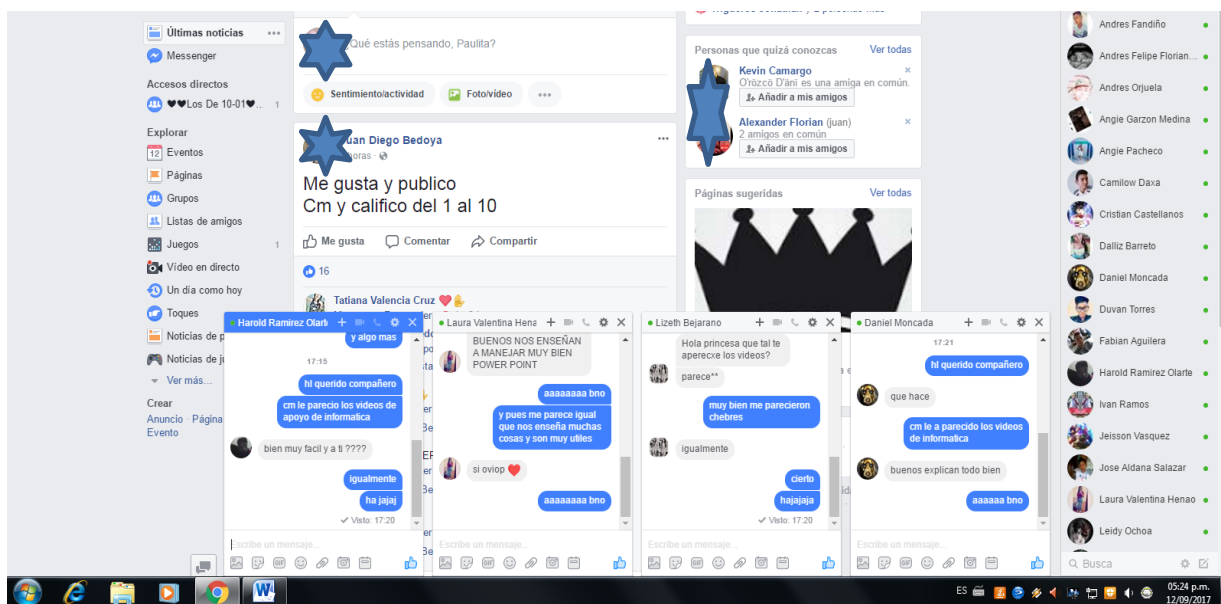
Últimas noticias
Messenger
Accesos directos
♥♥Los De 10-01♥... 1
Explorar
Eventos
Páginas
Grupos
Listas de amigos
Juegos 1
Vídeo en directo
Un día como hoy
Toques
Noticias de p
Noticias de ju
Ver más...
Crear
Anuncio · Página
Evento

¿Qué estás pensando, Paulita?
Sentimiento/actividad
Foto/vídeo

Juan Diego Bedoya
horas
Me gusta y publico
Cm y califico del 1 al 10
Me gusta
Comentar
Compartir
16
Tatiana Valencia Cruz

Personas que quizá conozcas
Ver todas
Kevin Camargo
O'rözcö D'äni es una amiga en común.
Añadir a mis amigos
Alexander Florian (juan)
2 amigos en común
Añadir a mis amigos
Páginas sugeridas
Ver todas

Harold Ramirez Olarte
y algo mas
17:15
hl querido compañero
cm le parecio los videos de apoyo de informatica
bien muy facil y a ti ????
igualmente
ha jajaj
Visto: 17:20
Escribe un mensaje...

Laura Valentina Hena
BUENOS NOS ENSEÑAN A MANEJAR MUY BIEN POWER POINT
aaaaaaaa bno
y pues me parece igual que nos enseña muchas cosas y son muy utiles
si oviop
aaaaaaaa bno
Escribe un mensaje...

Lizeth Bejarano
Hola princesa que tal te aperecxe los videos?
parece**
muy bien me parecieron chebres
igualmente
cierto
hajajaja
Visto: 17:20
Escribe un mensaje...

Daniel Moncada
17:21
hl querido compañero
que hace
cm le a parecido los videos de informatica
buenos explican todo bien
aaaaaa bno
Escribe un mensaje...

Andres Fandiño
Andres Felipe Florian...
Andres Orjuela
Angie Garzon Medina
Angie Pacheco
Camilow Daxa
Cristian Castellanos
Dalliz Barreto
Daniel Moncada
Duvan Torres
Fabian Aguilera
Harold Ramirez Olarte
Ivan Ramos
Jeisson Vasquez
Jose Aldana Salazar
Laura Valentina Henao
Leidy Ochoa
Busca

ES
05:24 p.m.
12/09/2017